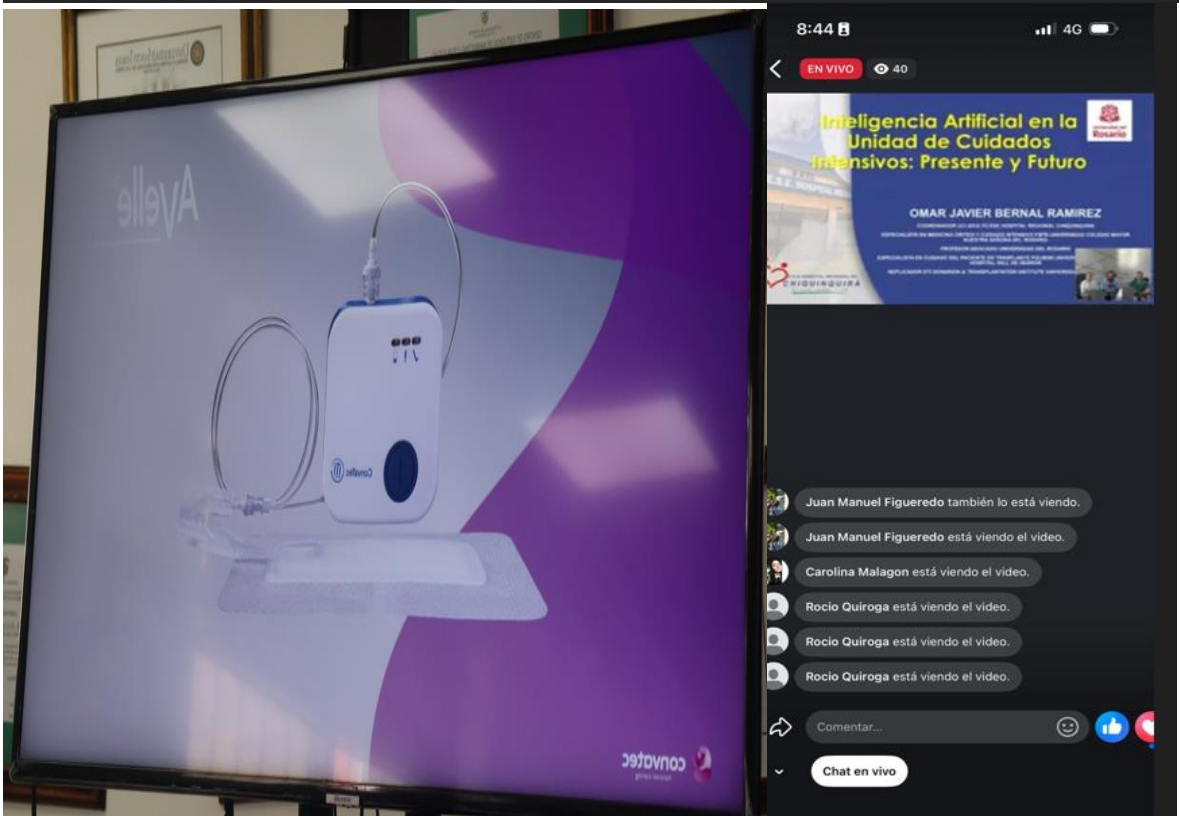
Avelle

Convatec

convatec

8:44

4G

EN VIVO 40

Inteligencia Artificial en la Unidad de Cuidados Intensivos: Presente y Futuro

Rosario

OMAR JAVIER BERNAL RAMIREZ

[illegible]

CHIQUINQUIRA

Juan Manuel Figueredo también lo está viendo.

Juan Manuel Figueredo está viendo el video.

Carolina Malagon está viendo el video.

Rocio Quiroga está viendo el video.

Rocio Quiroga está viendo el video.

Rocio Quiroga está viendo el video.

Comentar...

Chat en vivo